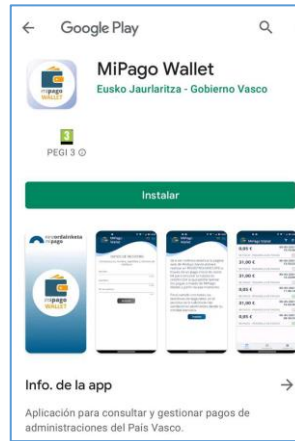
← Google Play

MiPago Wallet
Eusko Jaurlaritza - Gobierno Vasco

mipago WALLET

3
PEGI 3

Instalar

mipago

mipago WALLET

Info. de la app →

Aplicación para consultar y gestionar pagos de administraciones del País Vasco.